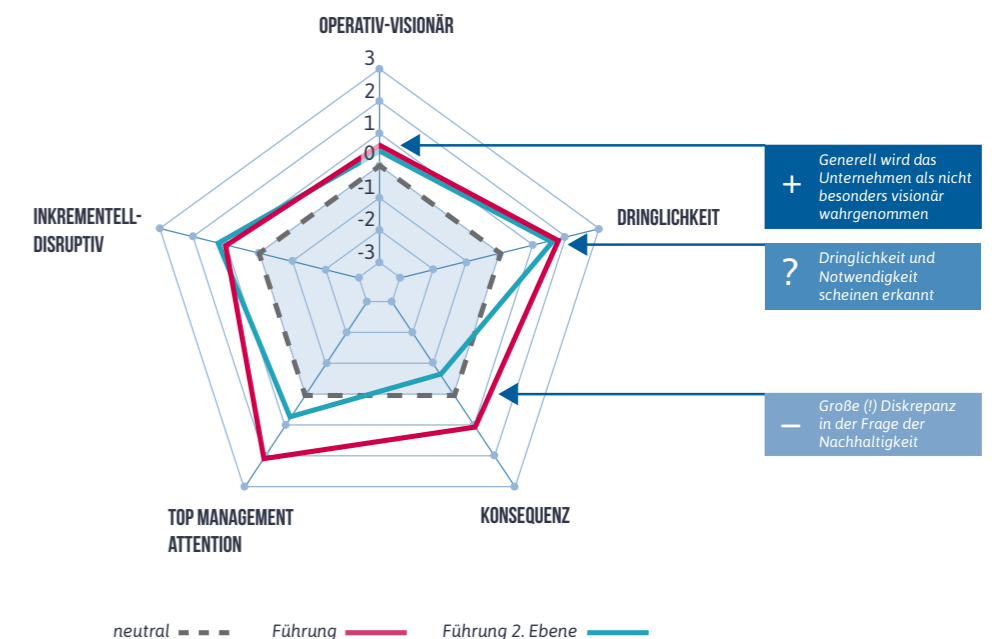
OPERATIV-VISIONÄR

3
2
1
0
-1
-2
-3

INKREMENTELL-DISRUPTIV

DRINGLICHKEIT

TOP MANAGEMENT ATTENTION

KONSEQUENZ

+ Generell wird das Unternehmen als nicht besonders visionär wahrgenommen

? Dringlichkeit und Notwendigkeit scheinen erkannt

– Große (!) Diskrepanz in der Frage der Nachhaltigkeit

neutral    Führung    Führung 2. Ebene